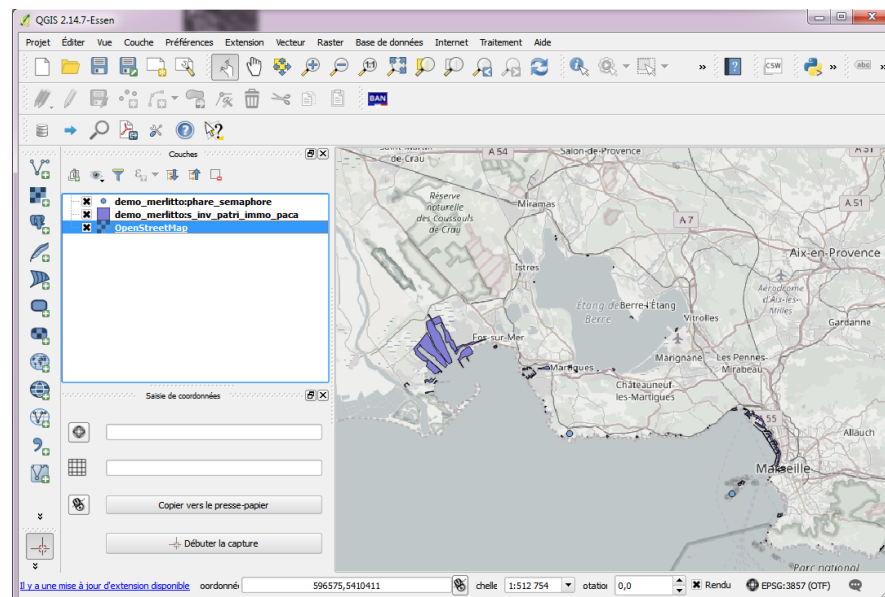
QGIS 2.14.7-Essen

Projet Éditer Vue Couche Préférences Extension Vecteur Raster Base de données Internet Traitement Aide

CSW

BAN

Couches

demo_merlitto:phare_semaphore
demo_merlitto:s_inv_patri_immo_paca
OpenStreetMap

Saisie de coordonnées

Copier vers le presse-papier

Débuter la capture

Saint-Martin-de-Crau
A 54
Salon-de-Provence
Réserve naturelle des Coussouls de Crau
Miramas
A 7
A 51
Aix-en-Provence
Istres
Étang de Berre
Berre-l'Étang
Aérodrome d'Aix-les-Milles
Vitrolles
Gardanne
Fos-sur-Mer
Marignane
Les Pennes-Mirabeau
Martigues
Châteauneuf-les-Martigues
Allauch
A 55
Marseille
Parc national

Il y a une mise à jour d'extension disponible
oordonné 596575,5410411
chelle 1:512 754
otatio 0,0
Rendu
EPSG:3857 (OTF)